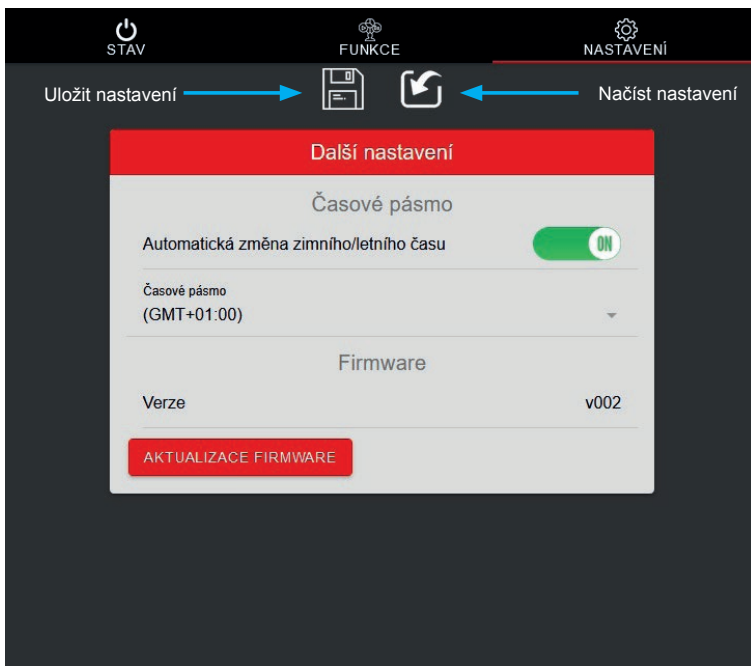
STAV FUNKCE NASTAVENÍ

Uložit nastavení

Načíst nastavení

Další nastavení

Časové pásmo

Automatická změna zimního/letního času ON

Časové pásmo
(GMT+01:00)

Firmware

Verze v002

AKTUALIZACE FIRMWARE